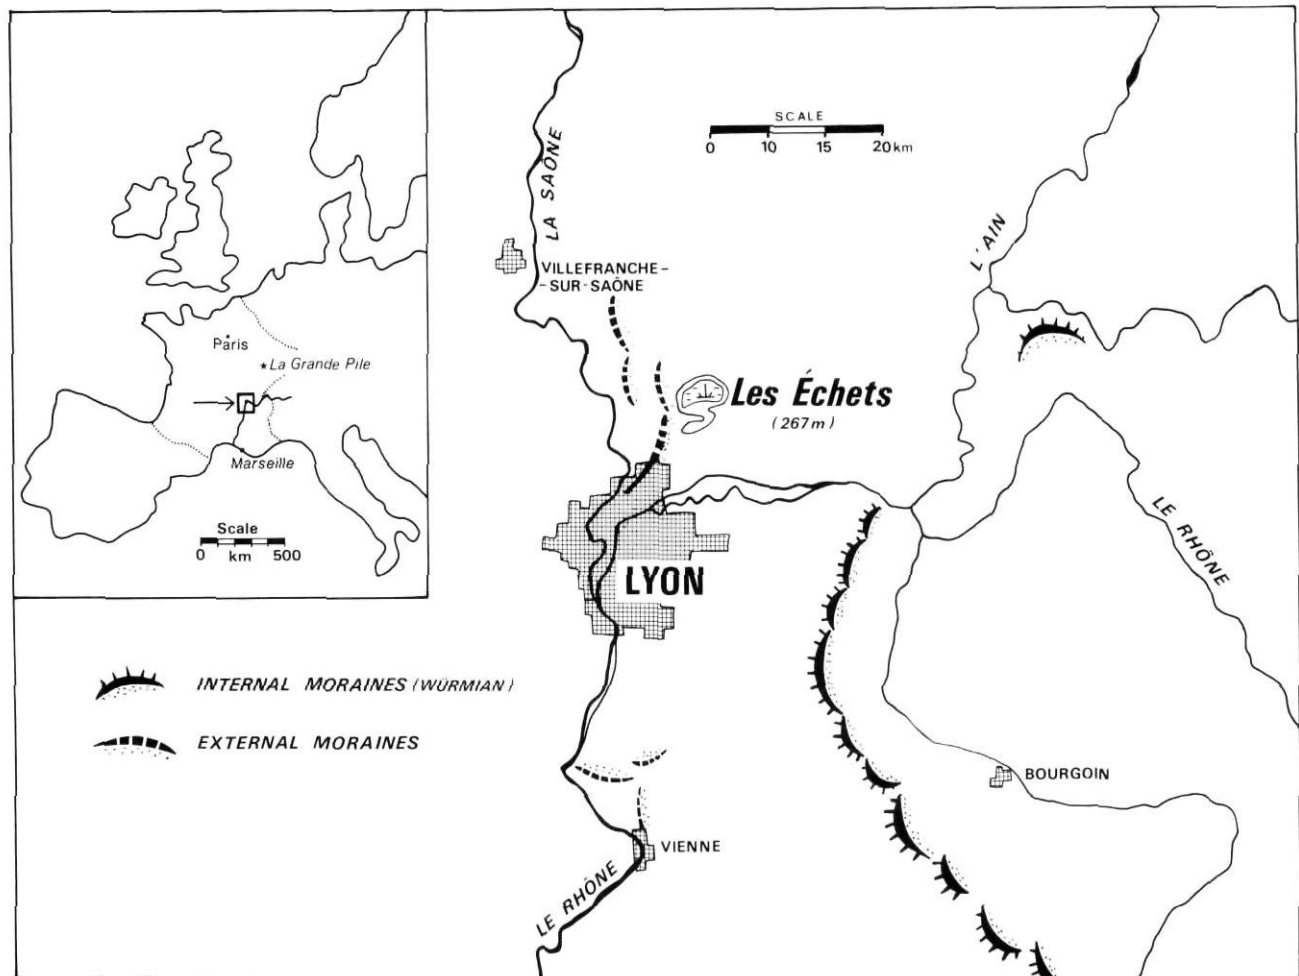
Paris
La Grande Pile
Marseille
Scale
0 km 500

SCALE
0 10 15 20 km

LA SAÔNE
VILLEFRANCHE-SUR-SAÔNE
Les Échets
(267 m)
L'AIN
LE RHÔNE
LYON
BOURGOIN
VIENNE
LE RHÔNE

INTERNAL MORAINES (WÜRMIAN)
EXTERNAL MORAINES